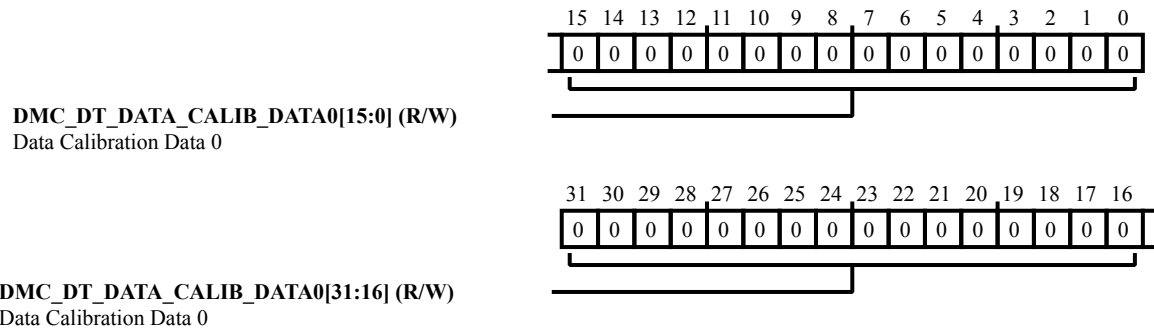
15 14 13 12 11 10 9 8 7 6 5 4 3 2 1 0

| 0 | 0 | 0 | 0 | 0 | 0 | 0 | 0 | 0 | 0 | 0 | 0 | 0 | 0 | 0 | 0 |
|---|---|---|---|---|---|---|---|---|---|---|---|---|---|---|---|

**DMC_DT_DATA_CALIB_DATA0[15:0] (R/W)**
Data Calibration Data 0

31 30 29 28 27 26 25 24 23 22 21 20 19 18 17 16

| 0 | 0 | 0 | 0 | 0 | 0 | 0 | 0 | 0 | 0 | 0 | 0 | 0 | 0 | 0 | 0 |
|---|---|---|---|---|---|---|---|---|---|---|---|---|---|---|---|

**DMC_DT_DATA_CALIB_DATA0[31:16] (R/W)**
Data Calibration Data 0